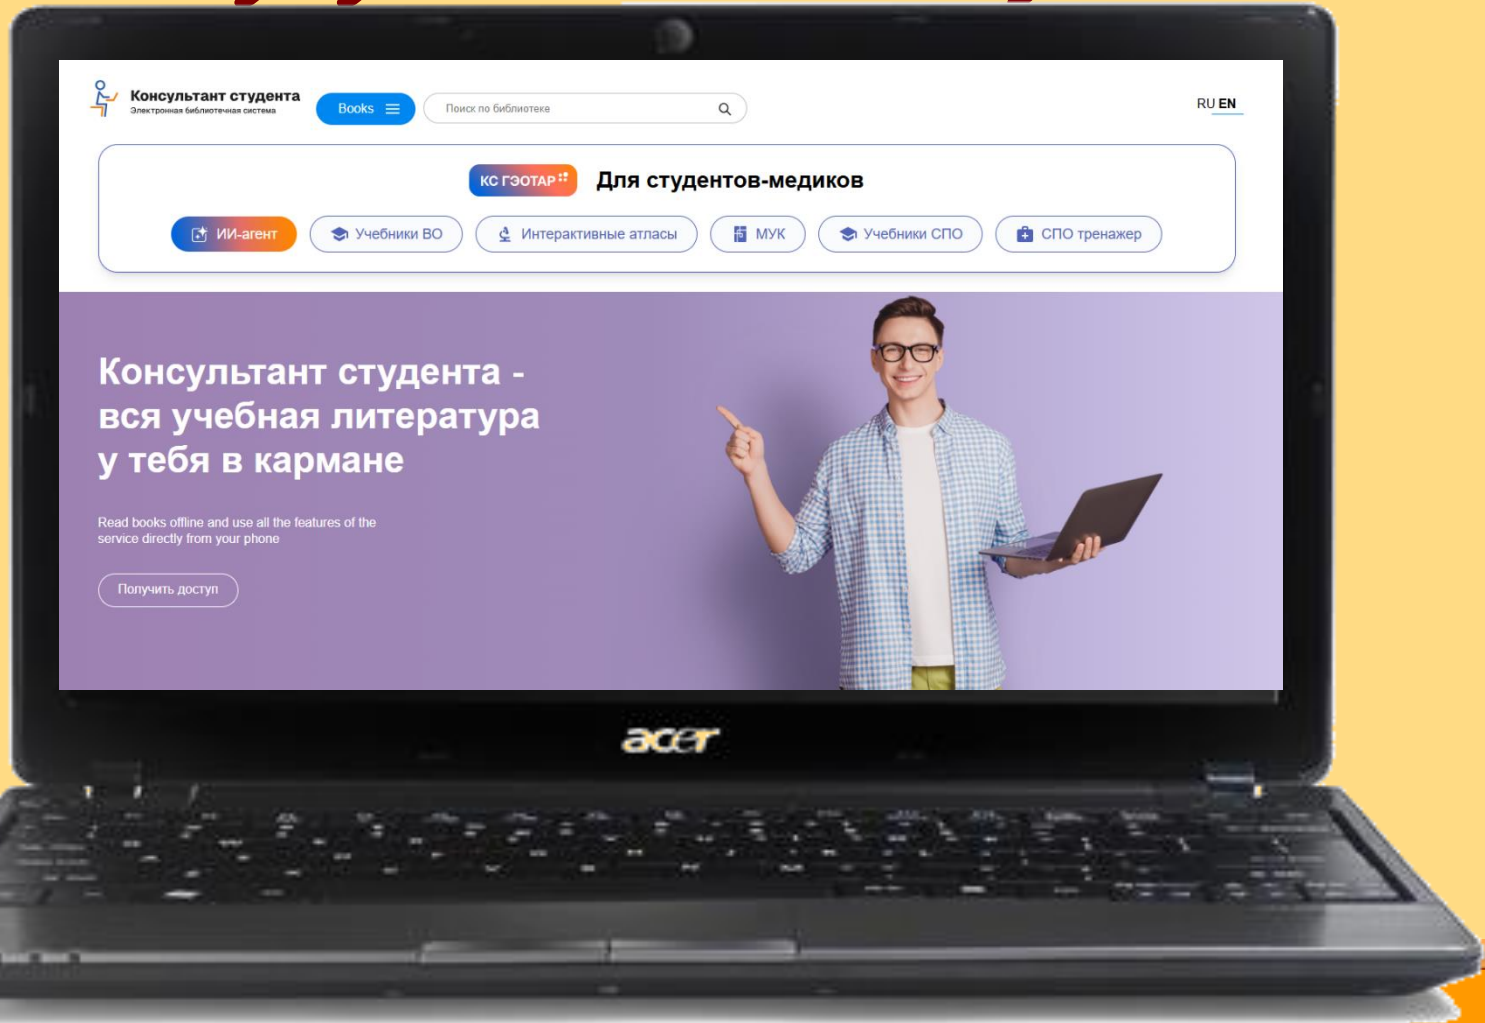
Консультант студента
Электронная библиотечная система

Books

Поиск по библиотеке

RU EN

КС ГЭОТАР

Для студентов-медиков

ИИ-агент Учебники ВО Интерактивные атласы МУК Учебники СПО СПО тренажер

Консультант студента - вся учебная литература у тебя в кармане

Read books offline and use all the features of the service directly from your phone

Получить доступ

acer